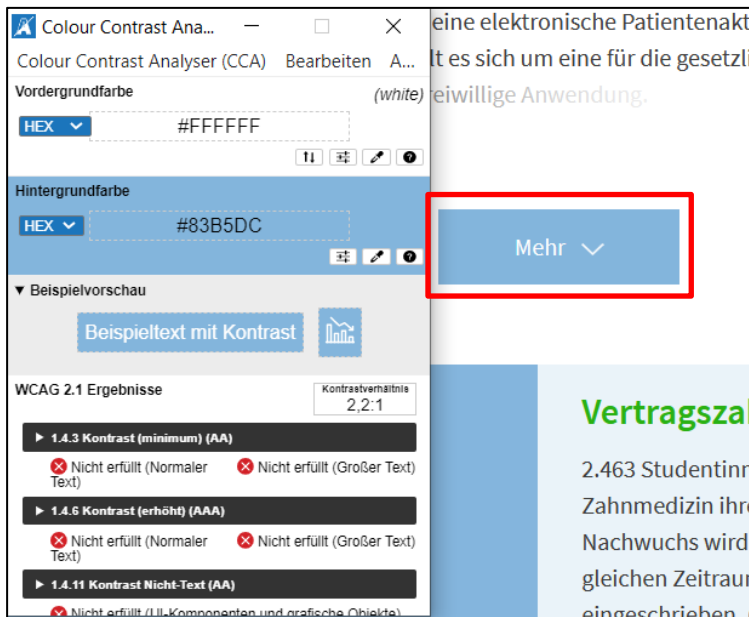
Colour Contrast Ana...
Colour Contrast Analyser (CCA) Bearbeiten A...
Vordergrundfarbe
(white)
HEX
#FFFFFF
Hintergrundfarbe
HEX
#83B5DC
▼ Beispielvorschau
Beispieltext mit Kontrast
WCAG 2.1 Ergebnisse
Kontrastverhältnis
2,2:1
▶ 1.4.3 Kontrast (minimum) (AA)
Nicht erfüllt (Normaler Text)
Nicht erfüllt (Großer Text)
▶ 1.4.6 Kontrast (erhöht) (AAA)
Nicht erfüllt (Normaler Text)
Nicht erfüllt (Großer Text)
▶ 1.4.11 Kontrast Nicht-Text (AA)
Nicht erfüllt (UI-Komponenten und grafische Objekte)

eine elektronische Patientenakt
lt es sich um eine für die gesetzl
reiwillige Anwendung.

Mehr

Vertragszal
2.463 Studentinn
Zahnmedizin ihre
Nachwuchs wird
gleichen Zeitraur
eingeschrieben.